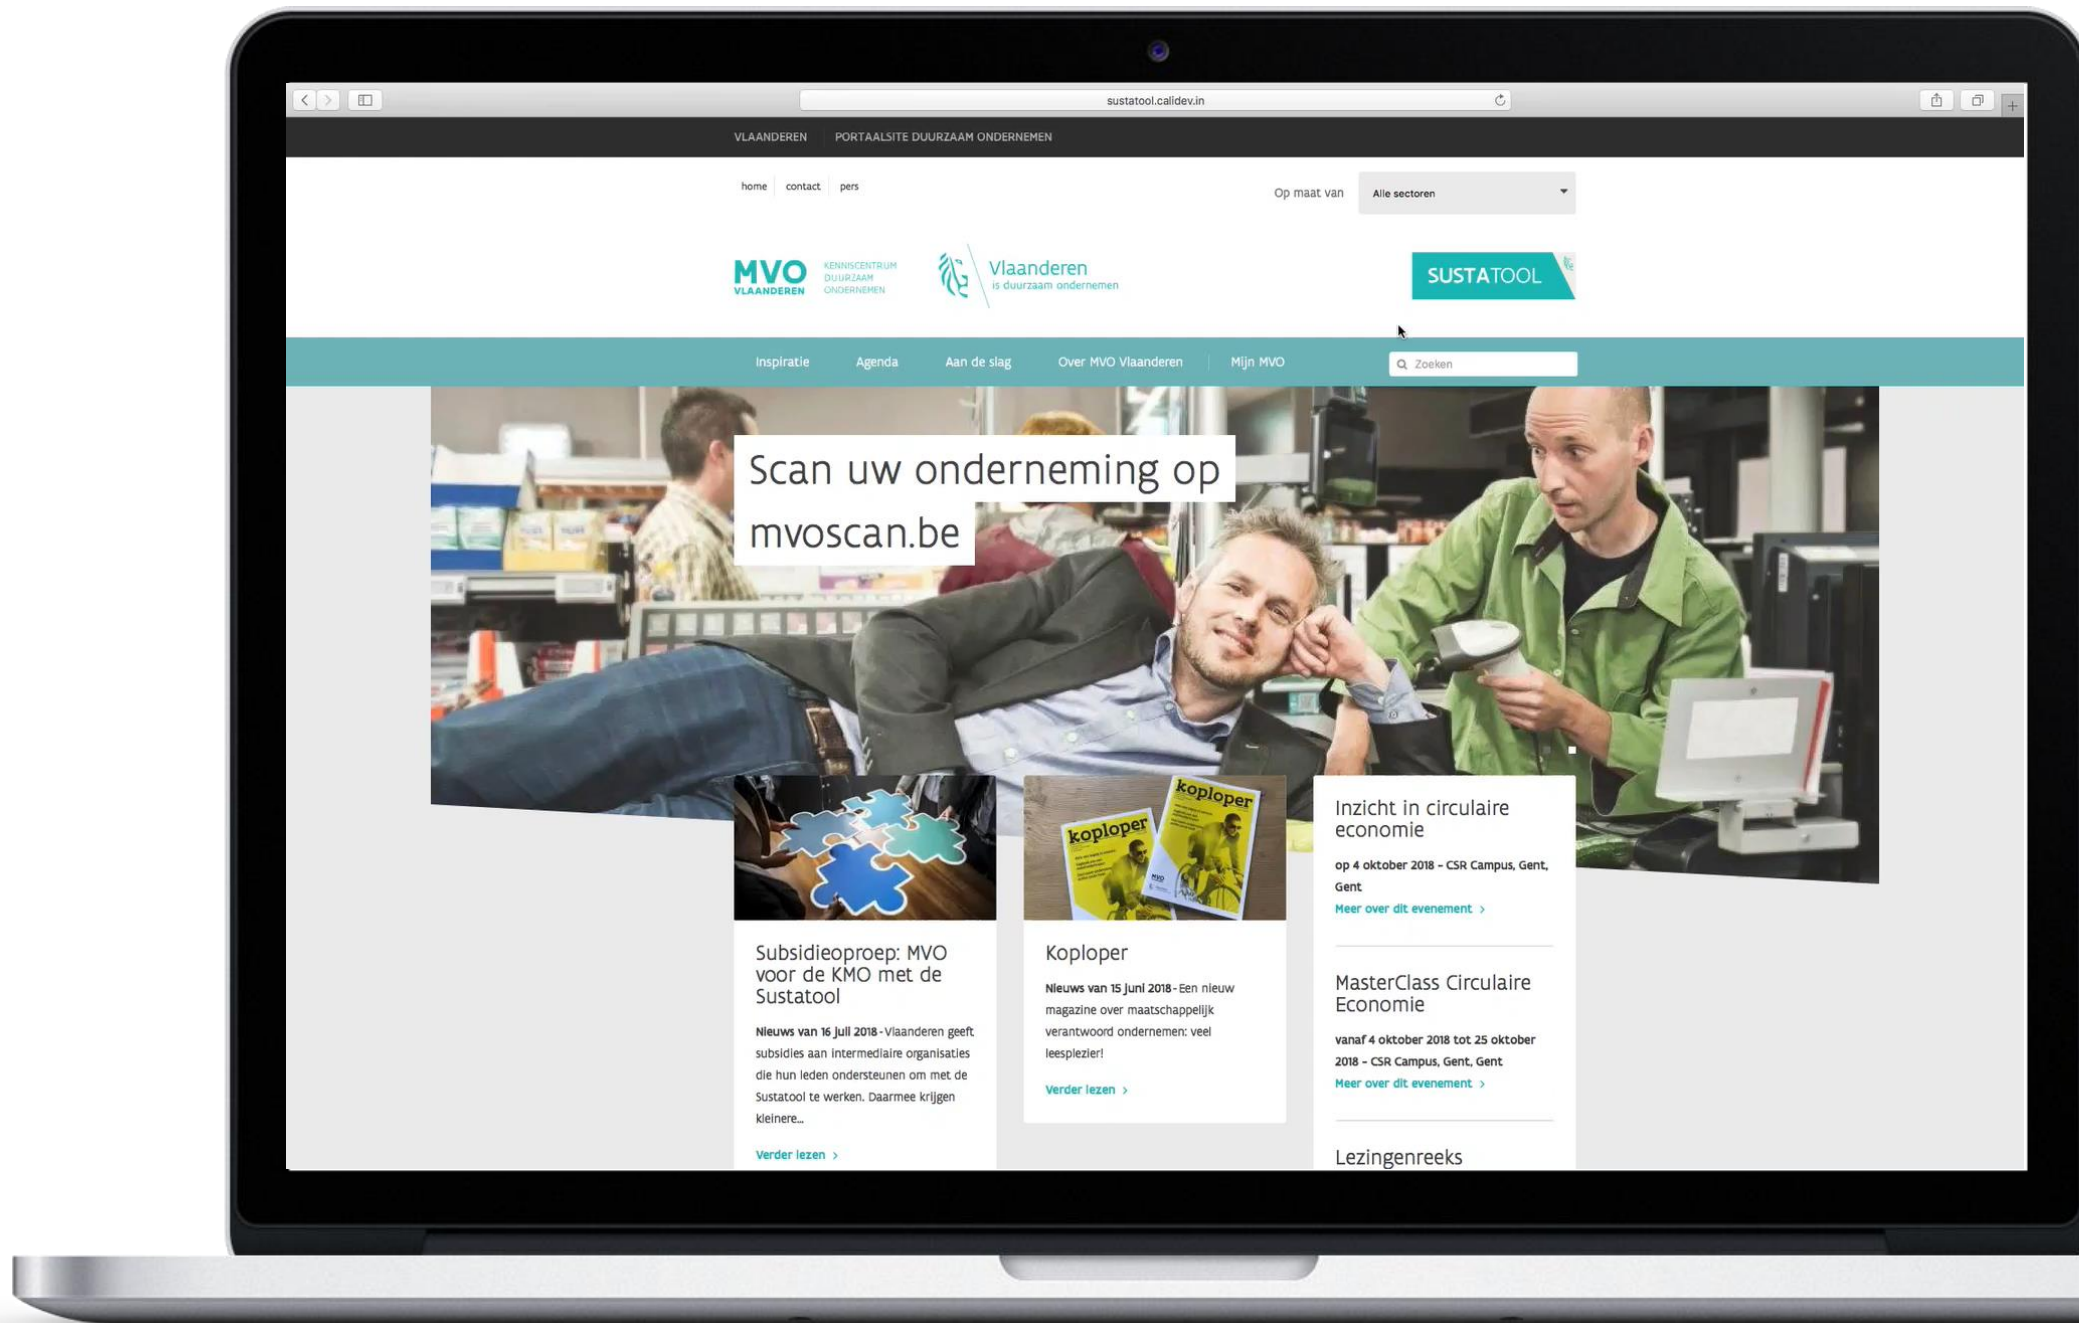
sustatool.calidev.in

VLAANDEREN PORTAALSITE DUURZAAM ONDERNEMEN

home contact pers

Op maat van Alle sectoren

MVO VLAANDEREN KENNISCENTRUM DUURZAAM ONDERNEMEN

Vlaanderen is duurzaam ondernemen

SUSTATOOL

Inspiratie Agenda Aan de slag Over MVO Vlaanderen Mijn MVO

Zoeken

Scan uw onderneming op mvoscan.be

koploper koploper

Subsidieoproep: MVO voor de KMO met de Sustatool

Nieuws van 16 juli 2018 - Vlaanderen geeft subsidies aan intermediaire organisaties die hun leden ondersteunen om met de Sustatool te werken. Daarmee krijgen kleinere...

Verder lezen ›

Koploper

Nieuws van 15 juni 2018 - Een nieuw magazine over maatschappelijk verantwoord ondernemen: veel leesplezier!

Verder lezen ›

Inzicht in circulaire economie

op 4 oktober 2018 - CSR Campus, Gent, Gent

Meer over dit evenement ›

MasterClass Circulaire Economie

vanaf 4 oktober 2018 tot 25 oktober 2018 - CSR Campus, Gent, Gent

Meer over dit evenement ›

Lezingenreeks